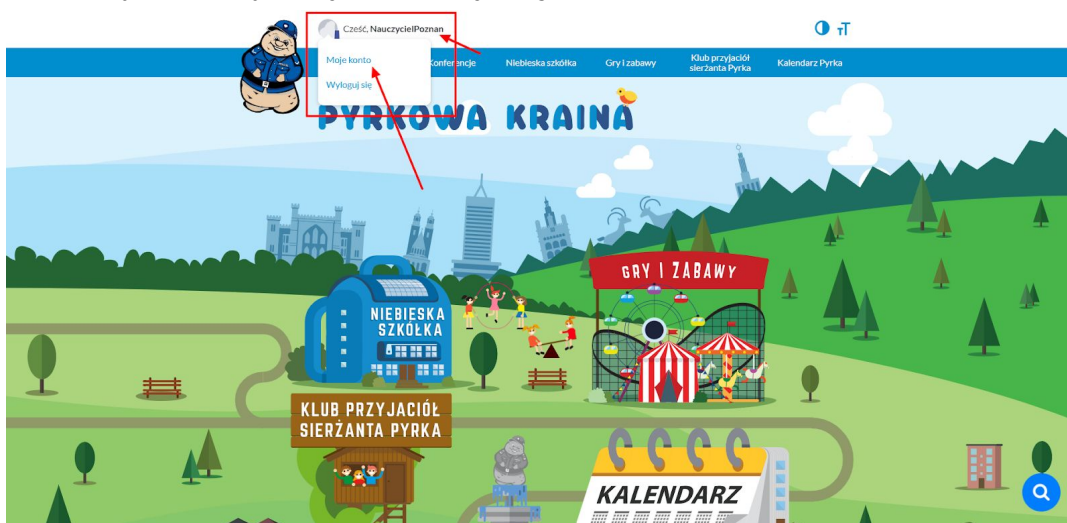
Cześć, NauczycielPoznan

Moje konto

Wyloguj się

Konferencje

Niebieska szkółka

Gry i zabawy

Klub przyjaciół sierżanta Pyrka

Kalendarz Pyrka

PYRKOWA KRAINA

GRY I ZABAWY

NIEBIESKA SZKÓŁKA

KLUB PRZYJACIÓŁ SIERŻANTA PYRKA

KALENDARZ